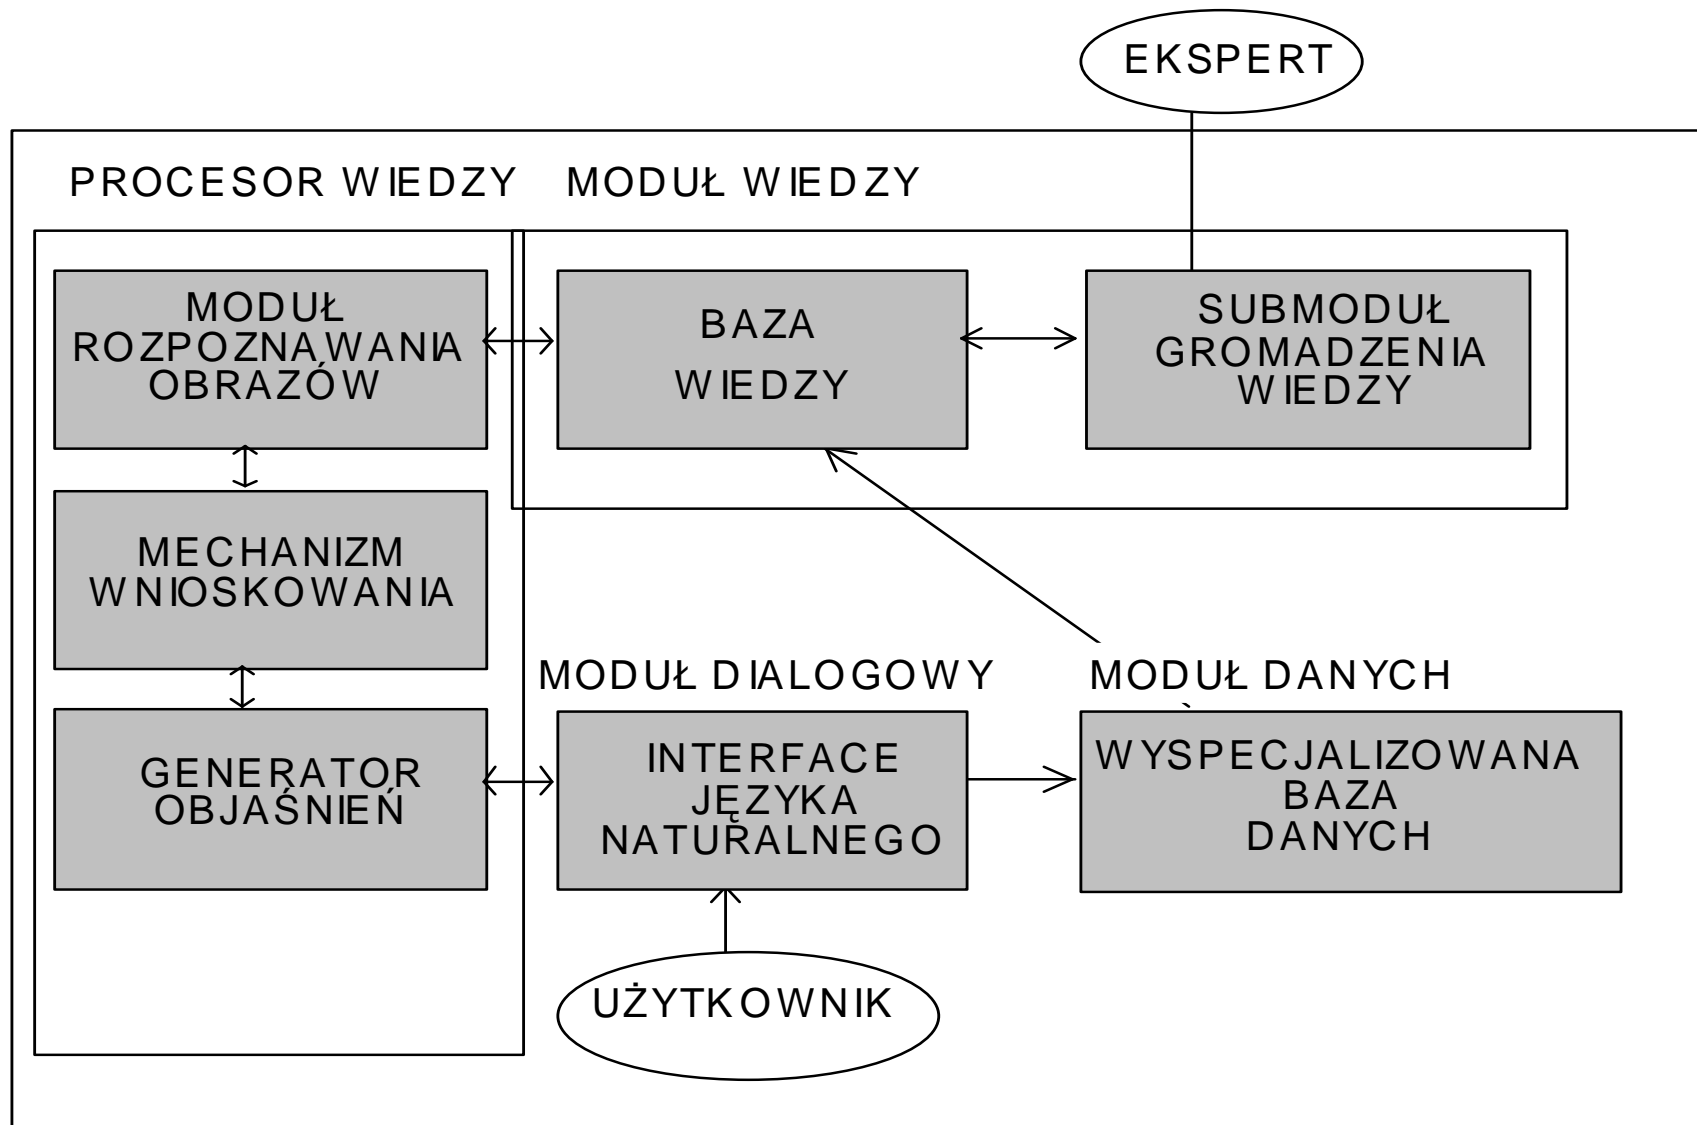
EKSPERT

PROCESOR WIEDZY

MODUŁ WIEDZY

MODUŁ ROZPOZNAWANIA OBRAZÓW

BAZA WIEDZY

SUBMODUŁ GROMADZENIA WIEDZY

MECHANIZM WNIOSKOWANIA

MODUŁ DIALOGOWY

MODUŁ DANYCH

GENERATOR OBJAŚNIEŃ

INTERFACE JĘZYKA NATURALNEGO

WYSPECJALIZOWANA BAZA DANYCH

UŻYTKOWNIK